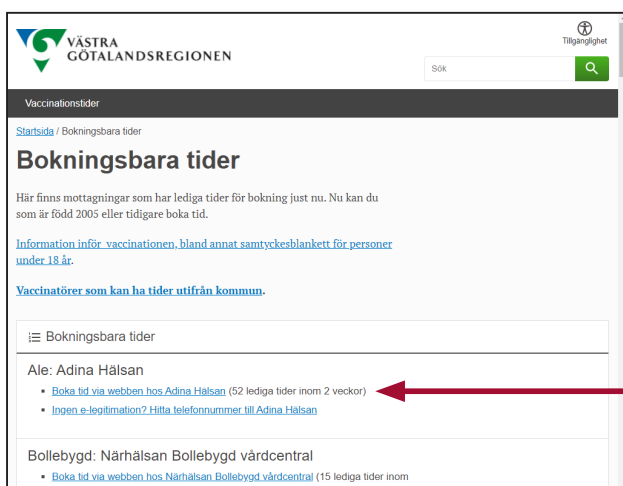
VÄSTRA GÖTALANDSREGIONEN

Tillgänglighet

Sök

Vaccinationstider

Startsida / Bokningsbara tider

Bokningsbara tider

Här finns mottagningar som har lediga tider för bokning just nu. Nu kan du som är född 2005 eller tidigare boka tid.

Information inför vaccinationen, bland annat samtyckesblankett för personer under 18 år.

Vaccinatörer som kan ha tider utifrån kommun.

Bokningsbara tider

Ale: Adina Hälsan

- Boka tid via webben hos Adina Hälsan (52 lediga tider inom 2 veckor)
- Ingen e-legitimation? Hitta telefonnummer till Adina Hälsan

Bollebygd: Närhälsan Bollebygd vårdcentral

- Boka tid via webben hos Närhälsan Bollebygd vårdcentral (15 lediga tider inom